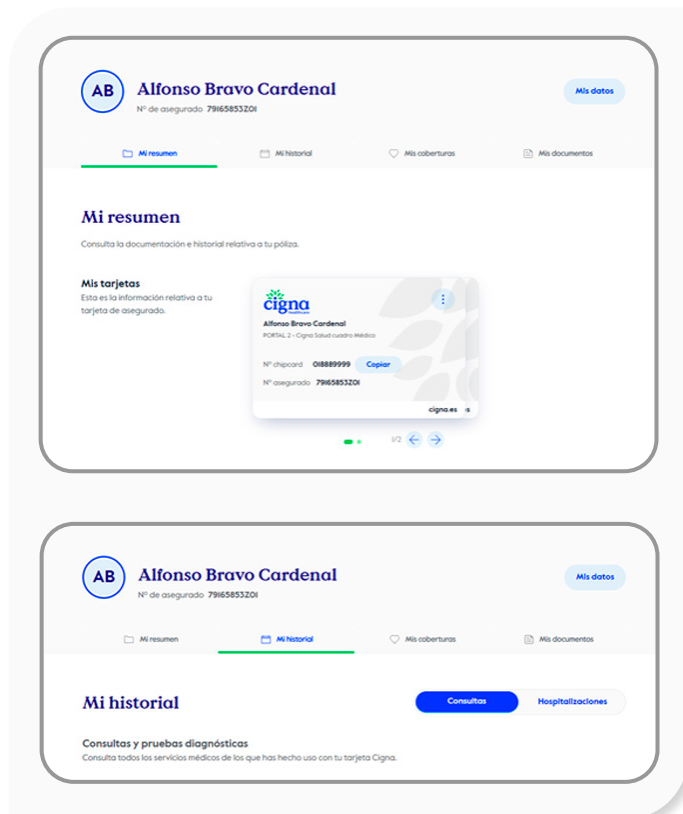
AB
Alfonso Bravo Cardenal
Nº de asegurado 79165853Z01

Mis datos

Mi resumen
Mi historial
Mis coberturas
Mis documentos

Mi resumen

Consulta la documentación e historial relativa a tu póliza.

Mis tarjetas
Esta es la información relativa a tu tarjeta de asegurado.

cigna healthcare
Alfonso Bravo Cardenal
PORTAL 2 - Cigna Salud cuadro Médico
Nº chipcard 018889999 Copiar
Nº asegurado 79165853Z01
cigna.es

1/2

AB
Alfonso Bravo Cardenal
Nº de asegurado 79165853Z01

Mis datos

Mi resumen
Mi historial
Mis coberturas
Mis documentos

Mi historial

Consultas
Hospitalizaciones

Consultas y pruebas diagnósticas
Consulta todos los servicios médicos de los que has hecho uso con tu tarjeta Cigna.